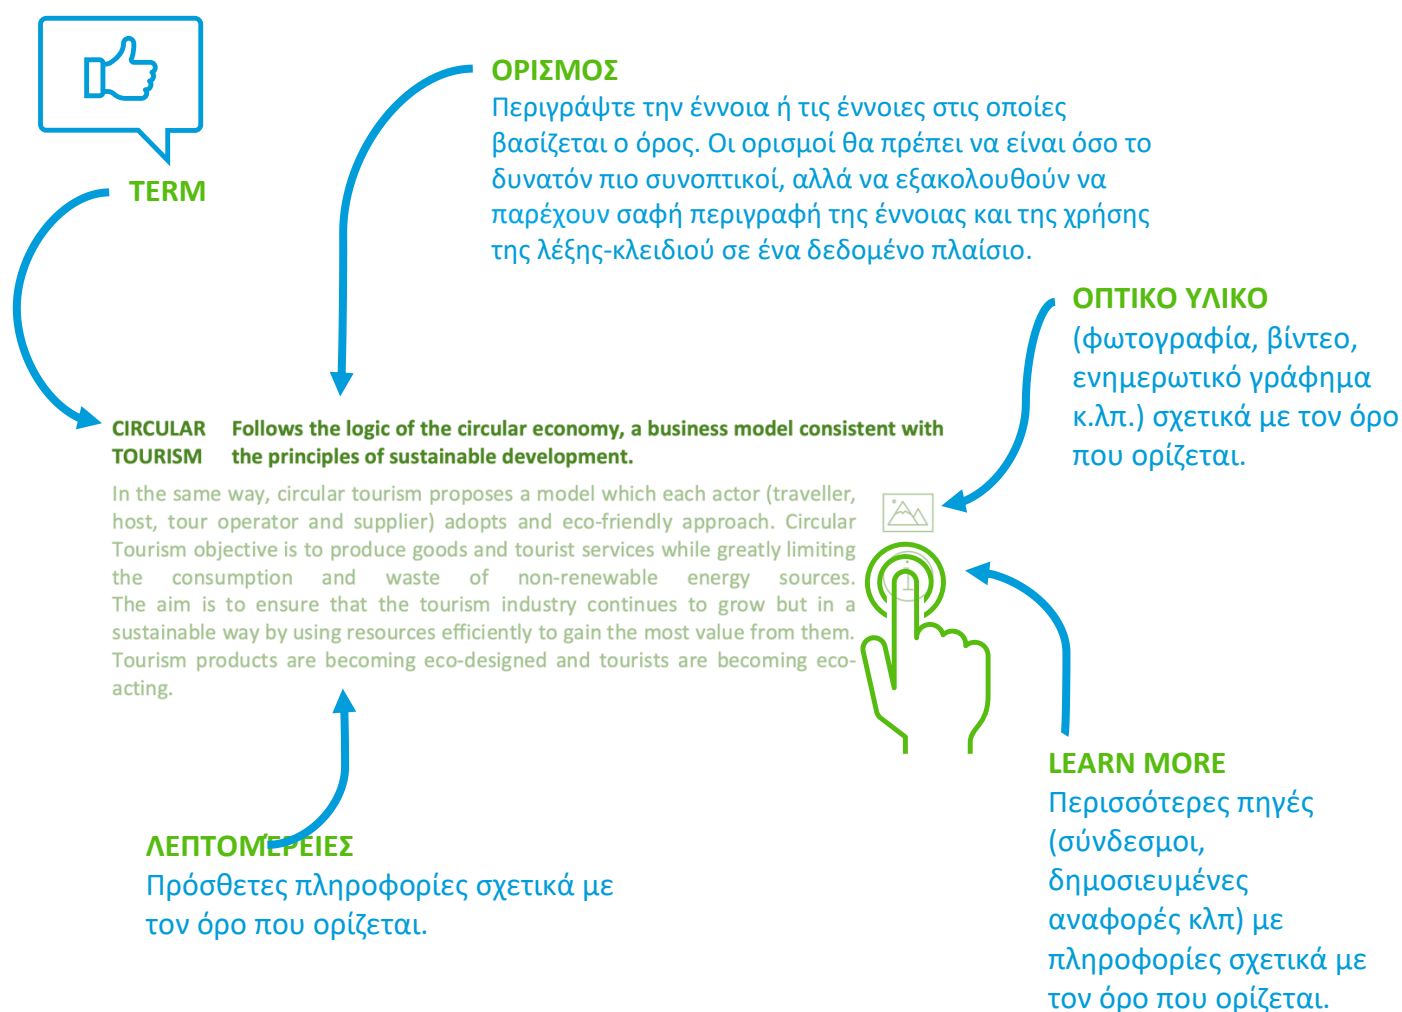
TERM

ΟΡΙΣΜΟΣ
Περιγράψτε την έννοια ή τις έννοιες στις οποίες βασίζεται ο όρος. Οι ορισμοί θα πρέπει να είναι όσο το δυνατόν πιο συνοπτικοί, αλλά να εξακολουθούν να παρέχουν σαφή περιγραφή της έννοιας και της χρήσης της λέξης-κλειδιού σε ένα δεδομένο πλαίσιο.

ΟΠΤΙΚΟ ΥΛΙΚΟ
(φωτογραφία, βίντεο, ενημερωτικό γράφημα κ.λπ.) σχετικά με τον όρο που ορίζεται.

CIRCULAR TOURISM
Follows the logic of the circular economy, a business model consistent with the principles of sustainable development.

In the same way, circular tourism proposes a model which each actor (traveller, host, tour operator and supplier) adopts and eco-friendly approach. Circular Tourism objective is to produce goods and tourist services while greatly limiting the consumption and waste of non-renewable energy sources. The aim is to ensure that the tourism industry continues to grow but in a sustainable way by using resources efficiently to gain the most value from them. Tourism products are becoming eco-designed and tourists are becoming eco-acting.

LEARN MORE
Περισσότερες πηγές (σύνδεσμοι, δημοσιευμένες αναφορές κλπ) με πληροφορίες σχετικά με τον όρο που ορίζεται.

ΛΕΠΤΟΜΕΡΕΙΕΣ
Πρόσθετες πληροφορίες σχετικά με τον όρο που ορίζεται.